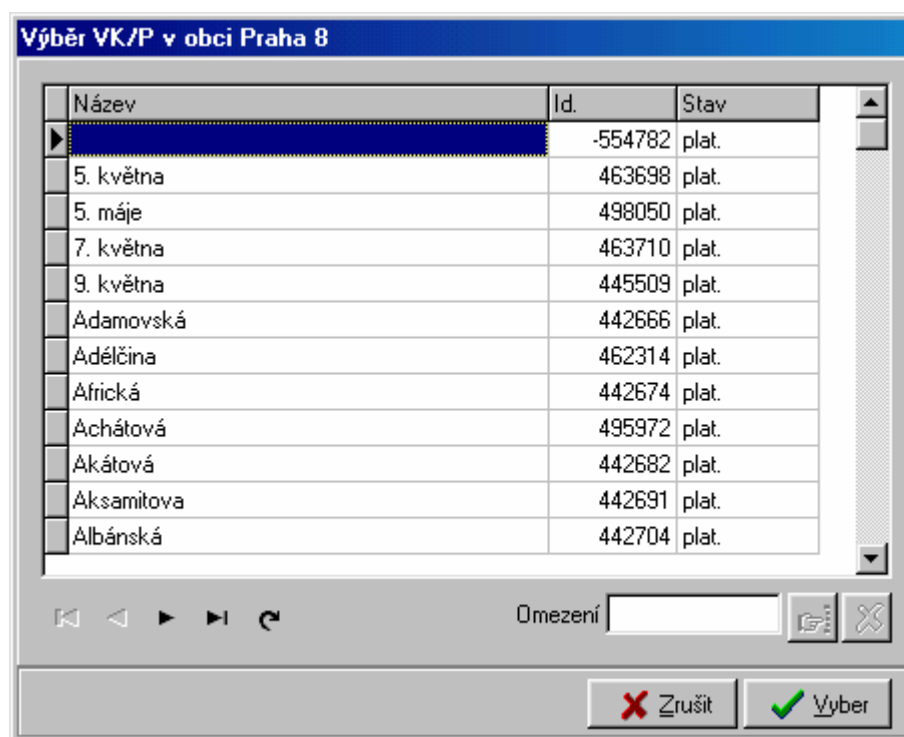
Výběr VK/P v obci Praha 8

| Název | Id. | Stav |
|---|---|---|
| | -554782 | plat. |
| 5. května | 463698 | plat. |
| 5. máje | 498050 | plat. |
| 7. května | 463710 | plat. |
| 9. května | 445509 | plat. |
| Adamovská | 442666 | plat. |
| Adélčina | 462314 | plat. |
| Africká | 442674 | plat. |
| Achátová | 495972 | plat. |
| Akátová | 442682 | plat. |
| Aksamitova | 442691 | plat. |
| Albánská | 442704 | plat. |

Omezení

Zrušit

Vyber